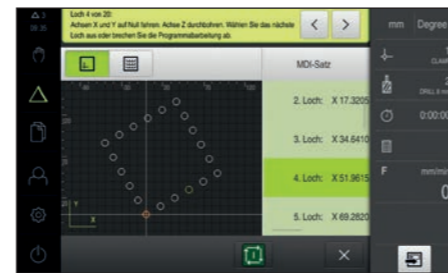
Loch 4 von 20:
Achsen X und Y auf Null fahren. Achse Z durchbohren. Wählen Sie das nächste Loch aus oder brechen Sie die Programmabarbeitung ab.

MDI-Satz

2. Loch: X 17.3205

3. Loch: X 34.6410

4. Loch: X 51.9615

5. Loch: X 69.2820

mm Degree

0:00:00

F

mm/min

0